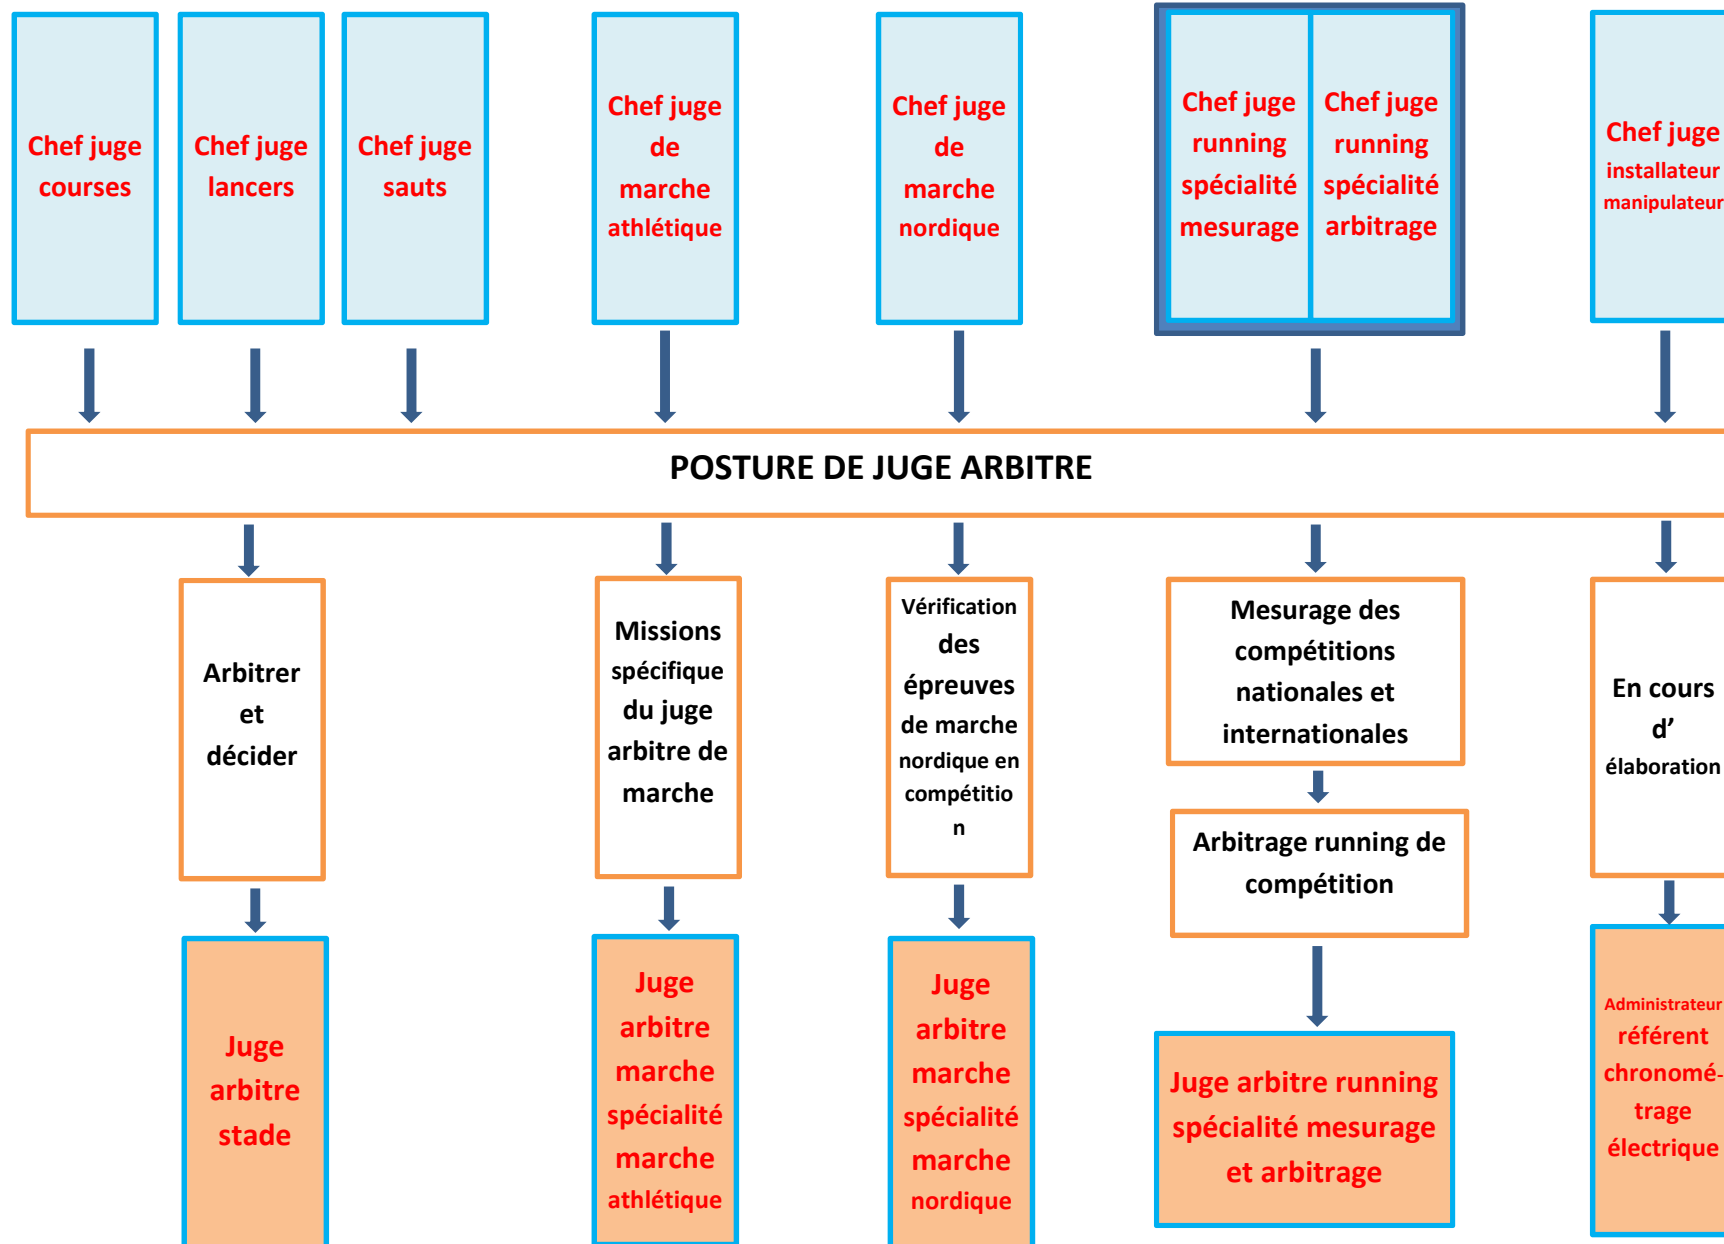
Chef juge courses

Chef juge lancers

Chef juge sauts

Chef juge de marche athlétique

Chef juge de marche nordique

Chef juge running spécialité mesurage

Chef juge running spécialité arbitrage

Chef juge installateur manipulateur

POSTURE DE JUGE ARBITRE

Arbitrer et décider

Missions spécifique du juge arbitre de marche

Vérification des épreuves de marche nordique en compétitio n

Mesurage des compétitions nationales et internationales

Arbitrage running de compétition

En cours d' élaboration

Juge arbitre stade

Juge arbitre marche spécialité marche athlétique

Juge arbitre marche spécialité marche nordique

Juge arbitre running spécialité mesurage et arbitrage

Administrateur référent chronomé-trage électrique